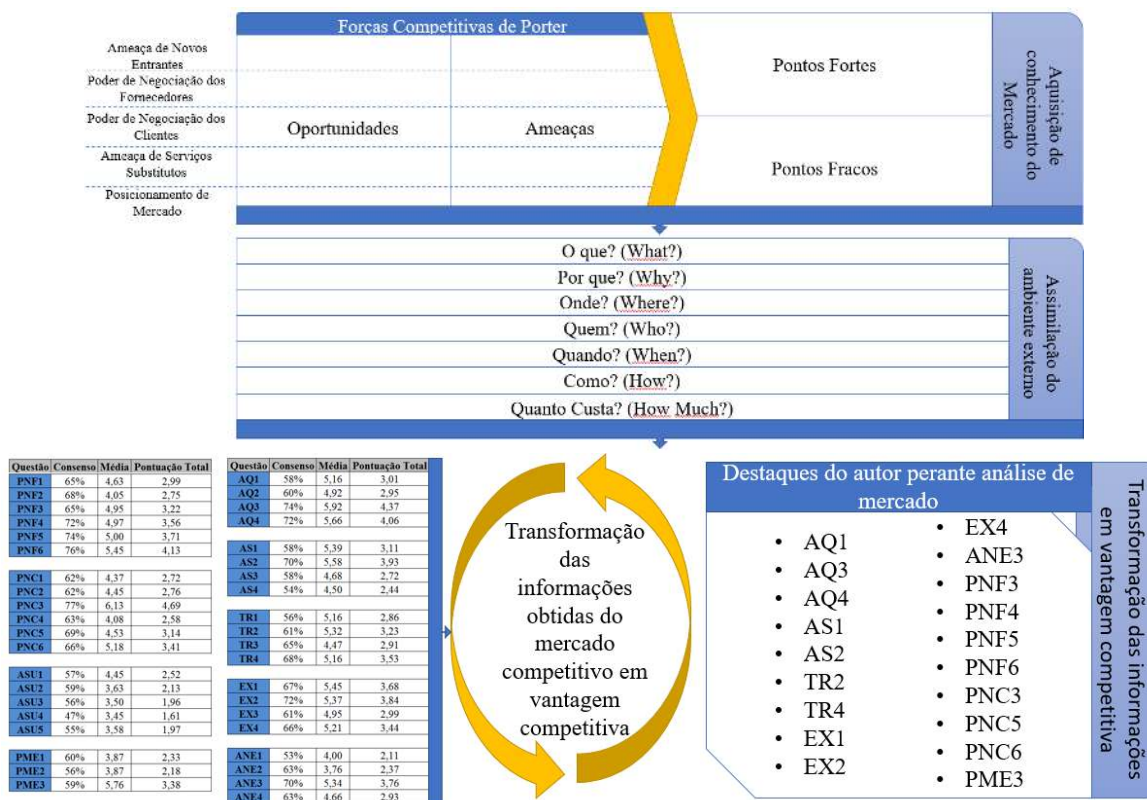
Forças Competitivas de Porter

Ameaça de Novos Entrantes
Poder de Negociação dos Fornecedores
Poder de Negociação dos Clientes
Ameaça de Serviços Substitutos
Posicionamento de Mercado

Oportunidades

Ameaças

Pontos Fortes

Pontos Fracos

Aquisição de conhecimento do Mercado

O que? (What?)
Por que? (Why?)
Onde? (Where?)
Quem? (Who?)
Quando? (When?)
Como? (How?)
Quanto Custa? (How Much?)

Assimilação do ambiente externo

| Questão | Consenso | Média | Pontuação Total |
|---|---|---|---|
| PNF1 | 65% | 4,63 | 2,99 |
| PNF2 | 68% | 4,05 | 2,75 |
| PNF3 | 65% | 4,95 | 3,22 |
| PNF4 | 72% | 4,97 | 3,56 |
| PNF5 | 74% | 5,00 | 3,71 |
| PNF6 | 76% | 5,45 | 4,13 |
| PNC1 | 62% | 4,37 | 2,72 |
| PNC2 | 62% | 4,45 | 2,76 |
| PNC3 | 77% | 6,13 | 4,69 |
| PNC4 | 63% | 4,08 | 2,58 |
| PNC5 | 69% | 4,53 | 3,14 |
| PNC6 | 66% | 5,18 | 3,41 |
| ASU1 | 57% | 4,45 | 2,52 |
| ASU2 | 59% | 3,63 | 2,13 |
| ASU3 | 56% | 3,50 | 1,96 |
| ASU4 | 47% | 3,45 | 1,61 |
| ASU5 | 55% | 3,58 | 1,97 |
| PME1 | 60% | 3,87 | 2,33 |
| PME2 | 56% | 3,87 | 2,18 |
| PME3 | 59% | 5,76 | 3,38 |

| Questão | Consenso | Média | Pontuação Total |
|---|---|---|---|
| AQ1 | 58% | 5,16 | 3,01 |
| AQ2 | 60% | 4,92 | 2,95 |
| AQ3 | 74% | 5,92 | 4,37 |
| AQ4 | 72% | 5,66 | 4,06 |
| AS1 | 58% | 5,39 | 3,11 |
| AS2 | 70% | 5,58 | 3,93 |
| AS3 | 58% | 4,68 | 2,72 |
| AS4 | 54% | 4,50 | 2,44 |
| TR1 | 56% | 5,16 | 2,86 |
| TR2 | 61% | 5,32 | 3,23 |
| TR3 | 65% | 4,47 | 2,91 |
| TR4 | 68% | 5,16 | 3,53 |
| EX1 | 67% | 5,45 | 3,68 |
| EX2 | 72% | 5,37 | 3,84 |
| EX3 | 61% | 4,95 | 2,99 |
| EX4 | 66% | 5,21 | 3,44 |
| ANE1 | 53% | 4,00 | 2,11 |
| ANE2 | 63% | 3,76 | 2,37 |
| ANE3 | 70% | 5,34 | 3,76 |
| ANE4 | 63% | 4,66 | 2,93 |

Transformação das informações obtidas do mercado competitivo em vantagem competitiva

Destaques do autor perante análise de mercado

• AQ1
• AQ3
• AQ4
• AS1
• AS2
• TR2
• TR4
• EX1
• EX2
• EX4
• ANE3
• PNF3
• PNF4
• PNF5
• PNF6
• PNC3
• PNC5
• PNC6
• PME3

Transformação das informações em vantagem competitiva